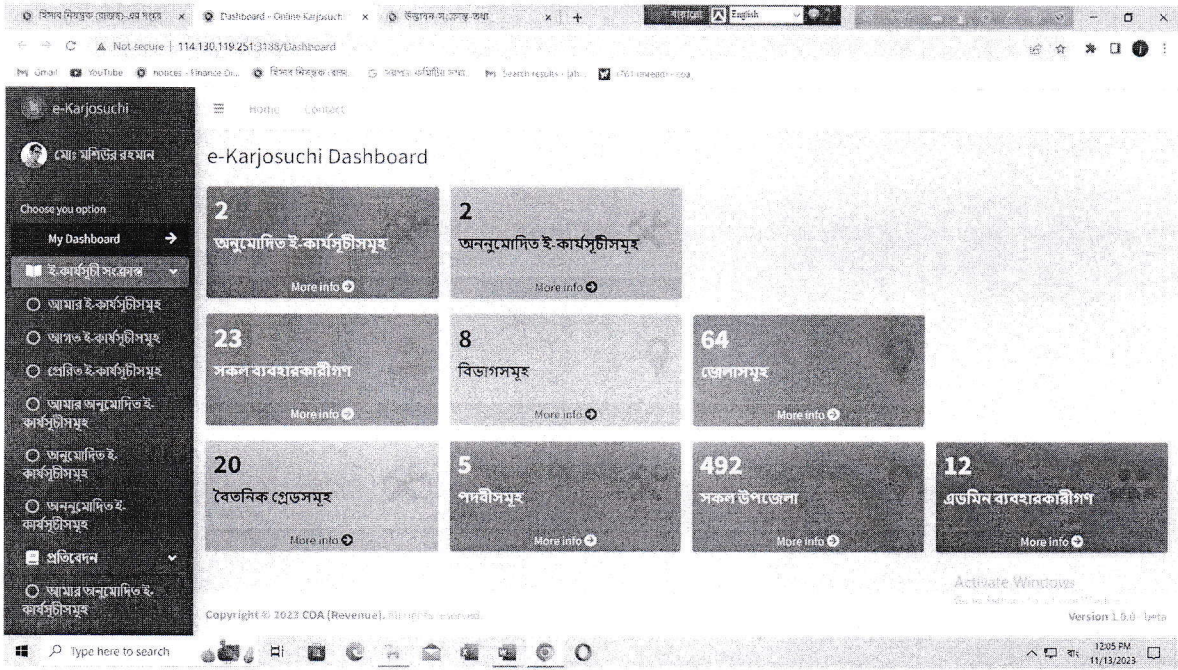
হিসাব নিয়ন্ত্রক (রাজস্ব)-এর দপ্তর × Dashboard - Online Karjosuchi × উদ্ভাবন সংক্রান্ত তথ্য × +

Not secure | 114.130.119.251:3188/Dashboard

Gmail YouTube notices - Finance Di... হিসাব নিয়ন্ত্রক (রাজস্ব) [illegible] Search results - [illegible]

e-Karjosuchi

মোঃ মশিউর রহমান

Choose you option

My Dashboard

ই-কার্যসূচি সংক্রান্ত

আমার ই-কার্যসূচিসমূহ

আগত ই-কার্যসূচিসমূহ

প্রেরিত ই-কার্যসূচিসমূহ

আমার অনুমোদিত ই-কার্যসূচিসমূহ

অনুমোদিত ই-কার্যসূচিসমূহ

অননুমোদিত ই-কার্যসূচিসমূহ

প্রতিবেদন

আমার অনুমোদিত ই-কার্যসূচিসমূহ

Home Contact

e-Karjosuchi Dashboard

2
অনুমোদিত ই-কার্যসূচীসমূহ
More info

2
অননুমোদিত ই-কার্যসূচীসমূহ
More info

23
সকল ব্যবহারকারীগণ
More info

8
বিভাগসমূহ
More info

64
জেলাসমূহ
More info

20
বৈতনিক গ্রেডসমূহ
More info

5
পদবীসমূহ
More info

492
সকল উপজেলা
More info

12
এডমিন ব্যবহারকারীগণ
More info

Activate Windows

Copyright © 2023 COA (Revenue). All rights reserved.

Version 1.0.0 - beta

Type here to search

12:05 PM
11/13/2023